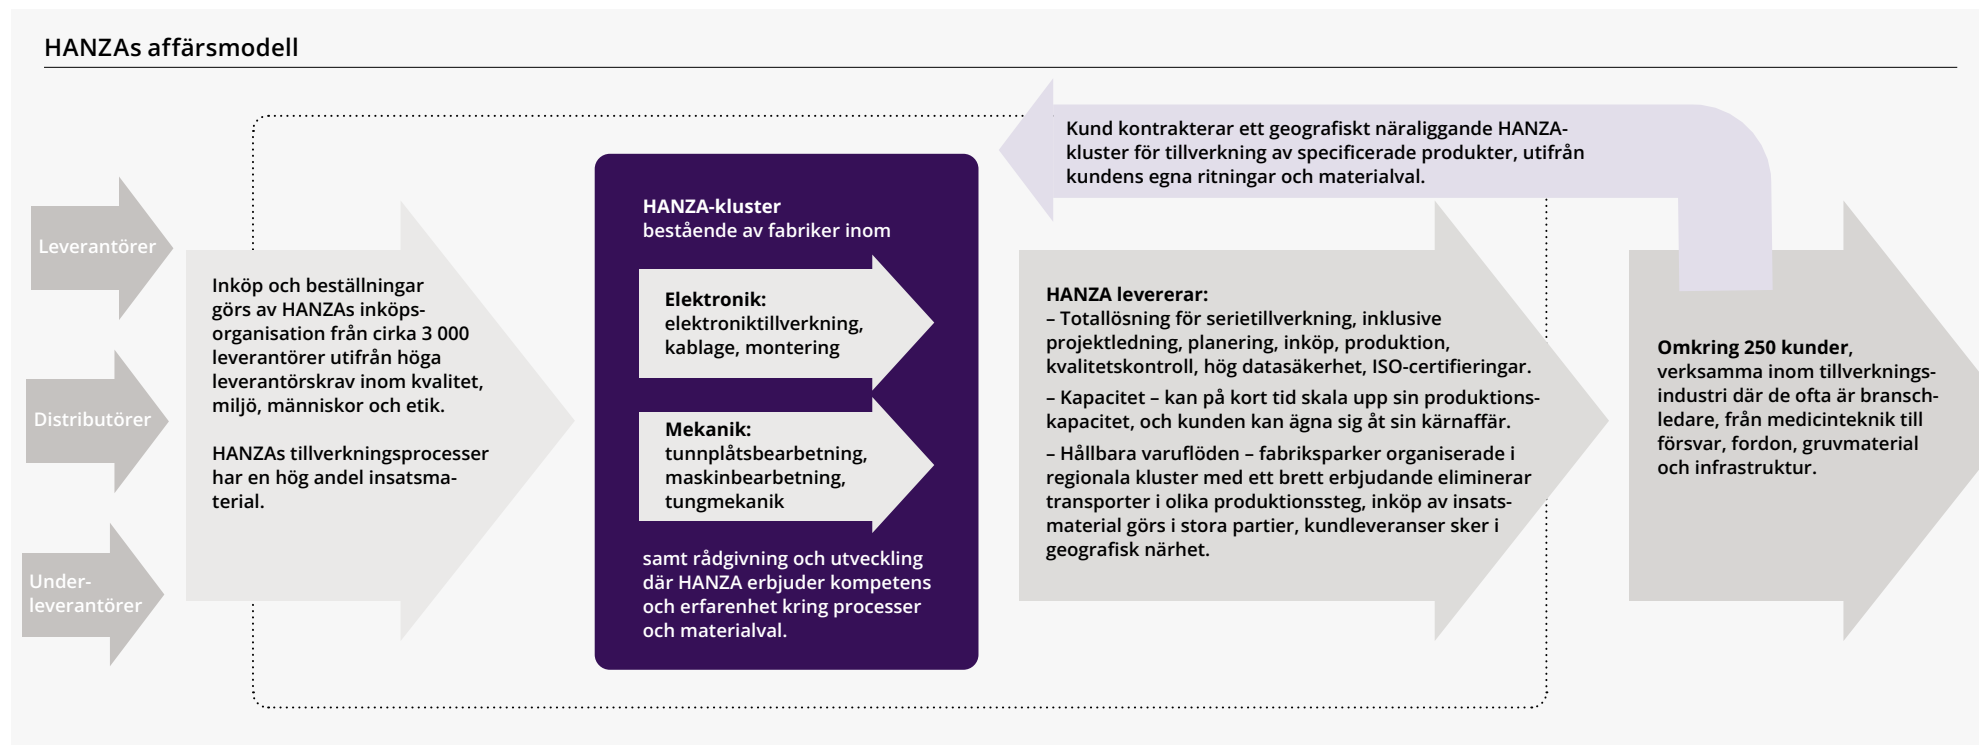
HANZAs affärsmodell

Kund kontrakterar ett geografiskt näraliggande HANZA-kluster för tillverkning av specificerade produkter, utifrån kundens egna ritningar och materialval.

Leverantörer

Distributörer

Underleverantörer

Inköp och beställningar görs av HANZAs inköpsorganisation från cirka 3 000 leverantörer utifrån höga leverantörskrav inom kvalitet, miljö, människor och etik.

HANZAs tillverkningsprocesser har en hög andel insatsmaterial.

HANZA-kluster
bestående av fabriker inom

Elektronik:
elektroniktillverkning, kablage, montering

Mekanik:
tunnplåtsbearbetning, maskinbearbetning, tungmekanik

samt rådgivning och utveckling där HANZA erbjuder kompetens och erfarenhet kring processer och materialval.

HANZA levererar:
– Totallösning för serietillverkning, inklusive projektledning, planering, inköp, produktion, kvalitetskontroll, hög datasäkerhet, ISO-certifieringar.
– Kapacitet – kan på kort tid skala upp sin produktionskapacitet, och kunden kan ägna sig åt sin kärnaffär.
– Hållbara varuflöden – fabriksparker organiserade i regionala kluster med ett brett erbjudande eliminerar transporter i olika produktionssteg, inköp av insatsmaterial görs i stora partier, kundleveranser sker i geografisk närhet.

Omkring 250 kunder, verksamma inom tillverkningsindustri där de ofta är branschledare, från medicinteknik till försvar, fordon, gruvmaterial och infrastruktur.